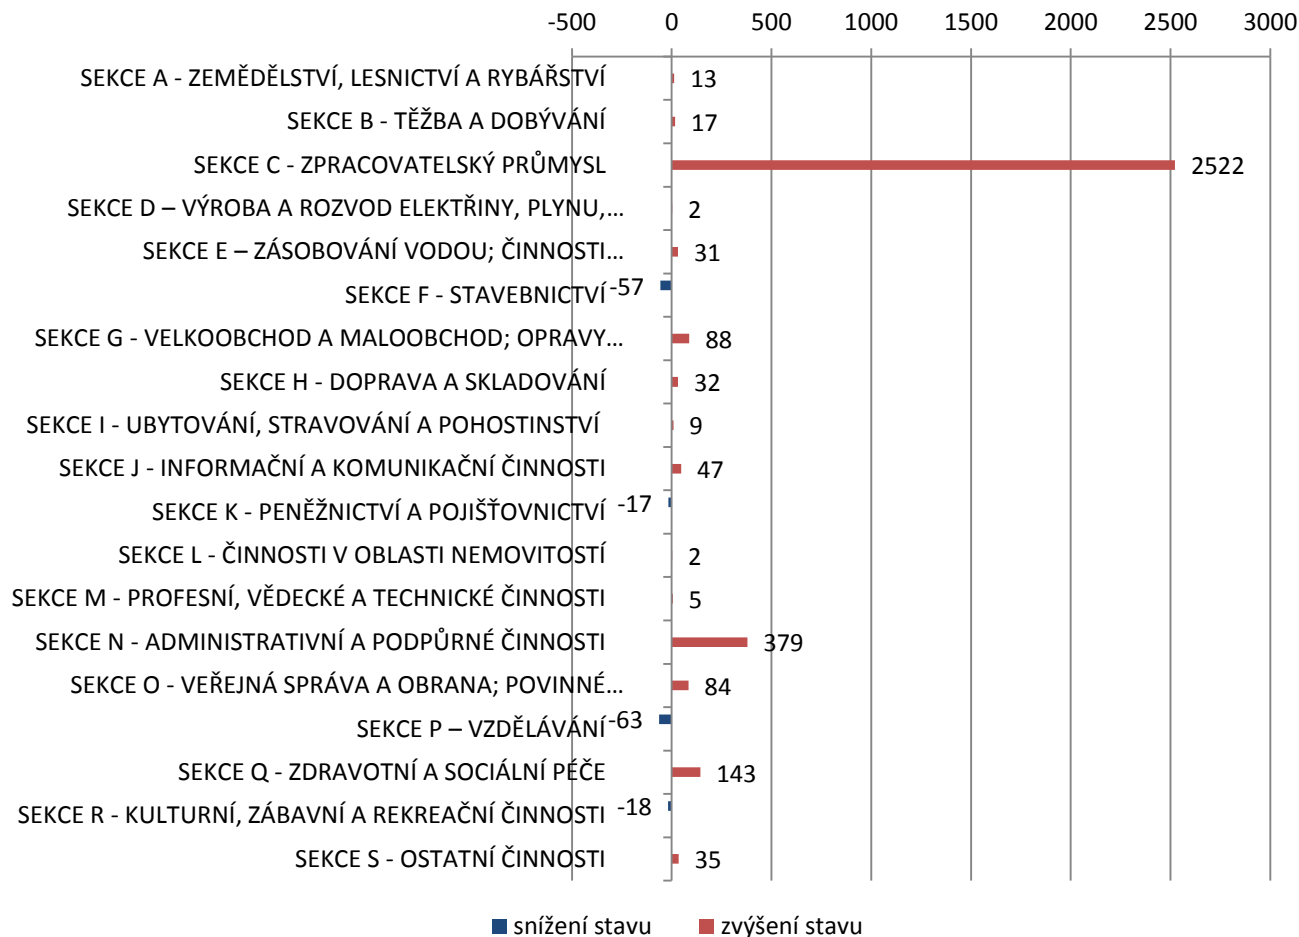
-500 0 500 1000 1500 2000 2500 3000

SEKCE A - ZEMĚDĚLSTVÍ, LESNICTVÍ A RYBÁŘSTVÍ 13
SEKCE B - TĚŽBA A DOBÝVÁNÍ 17
SEKCE C - ZPRACOVATELSKÝ PRŮMYSL 2522
SEKCE D – VÝROBA A ROZVOD ELEKTŘINY, PLYNU,… 2
SEKCE E – ZÁSOBOVÁNÍ VODOU; ČINNOSTI… 31
SEKCE F - STAVEBNICTVÍ -57
SEKCE G - VELKOOBCHOD A MALOOBCHOD; OPRAVY… 88
SEKCE H - DOPRAVA A SKLADOVÁNÍ 32
SEKCE I - UBYTOVÁNÍ, STRAVOVÁNÍ A POHOSTINSTVÍ 9
SEKCE J - INFORMAČNÍ A KOMUNIKAČNÍ ČINNOSTI 47
SEKCE K - PENĚŽNICTVÍ A POJIŠŤOVNICTVÍ -17
SEKCE L - ČINNOSTI V OBLASTI NEMOVITOSTÍ 2
SEKCE M - PROFESNÍ, VĚDECKÉ A TECHNICKÉ ČINNOSTI 5
SEKCE N - ADMINISTRATIVNÍ A PODPŮRNÉ ČINNOSTI 379
SEKCE O - VEŘEJNÁ SPRÁVA A OBRANA; POVINNÉ… 84
SEKCE P – VZDĚLÁVÁNÍ -63
SEKCE Q - ZDRAVOTNÍ A SOCIÁLNÍ PÉČE 143
SEKCE R - KULTURNÍ, ZÁBAVNÍ A REKREAČNÍ ČINNOSTI -18
SEKCE S - OSTATNÍ ČINNOSTI 35

snížení stavu zvýšení stavu